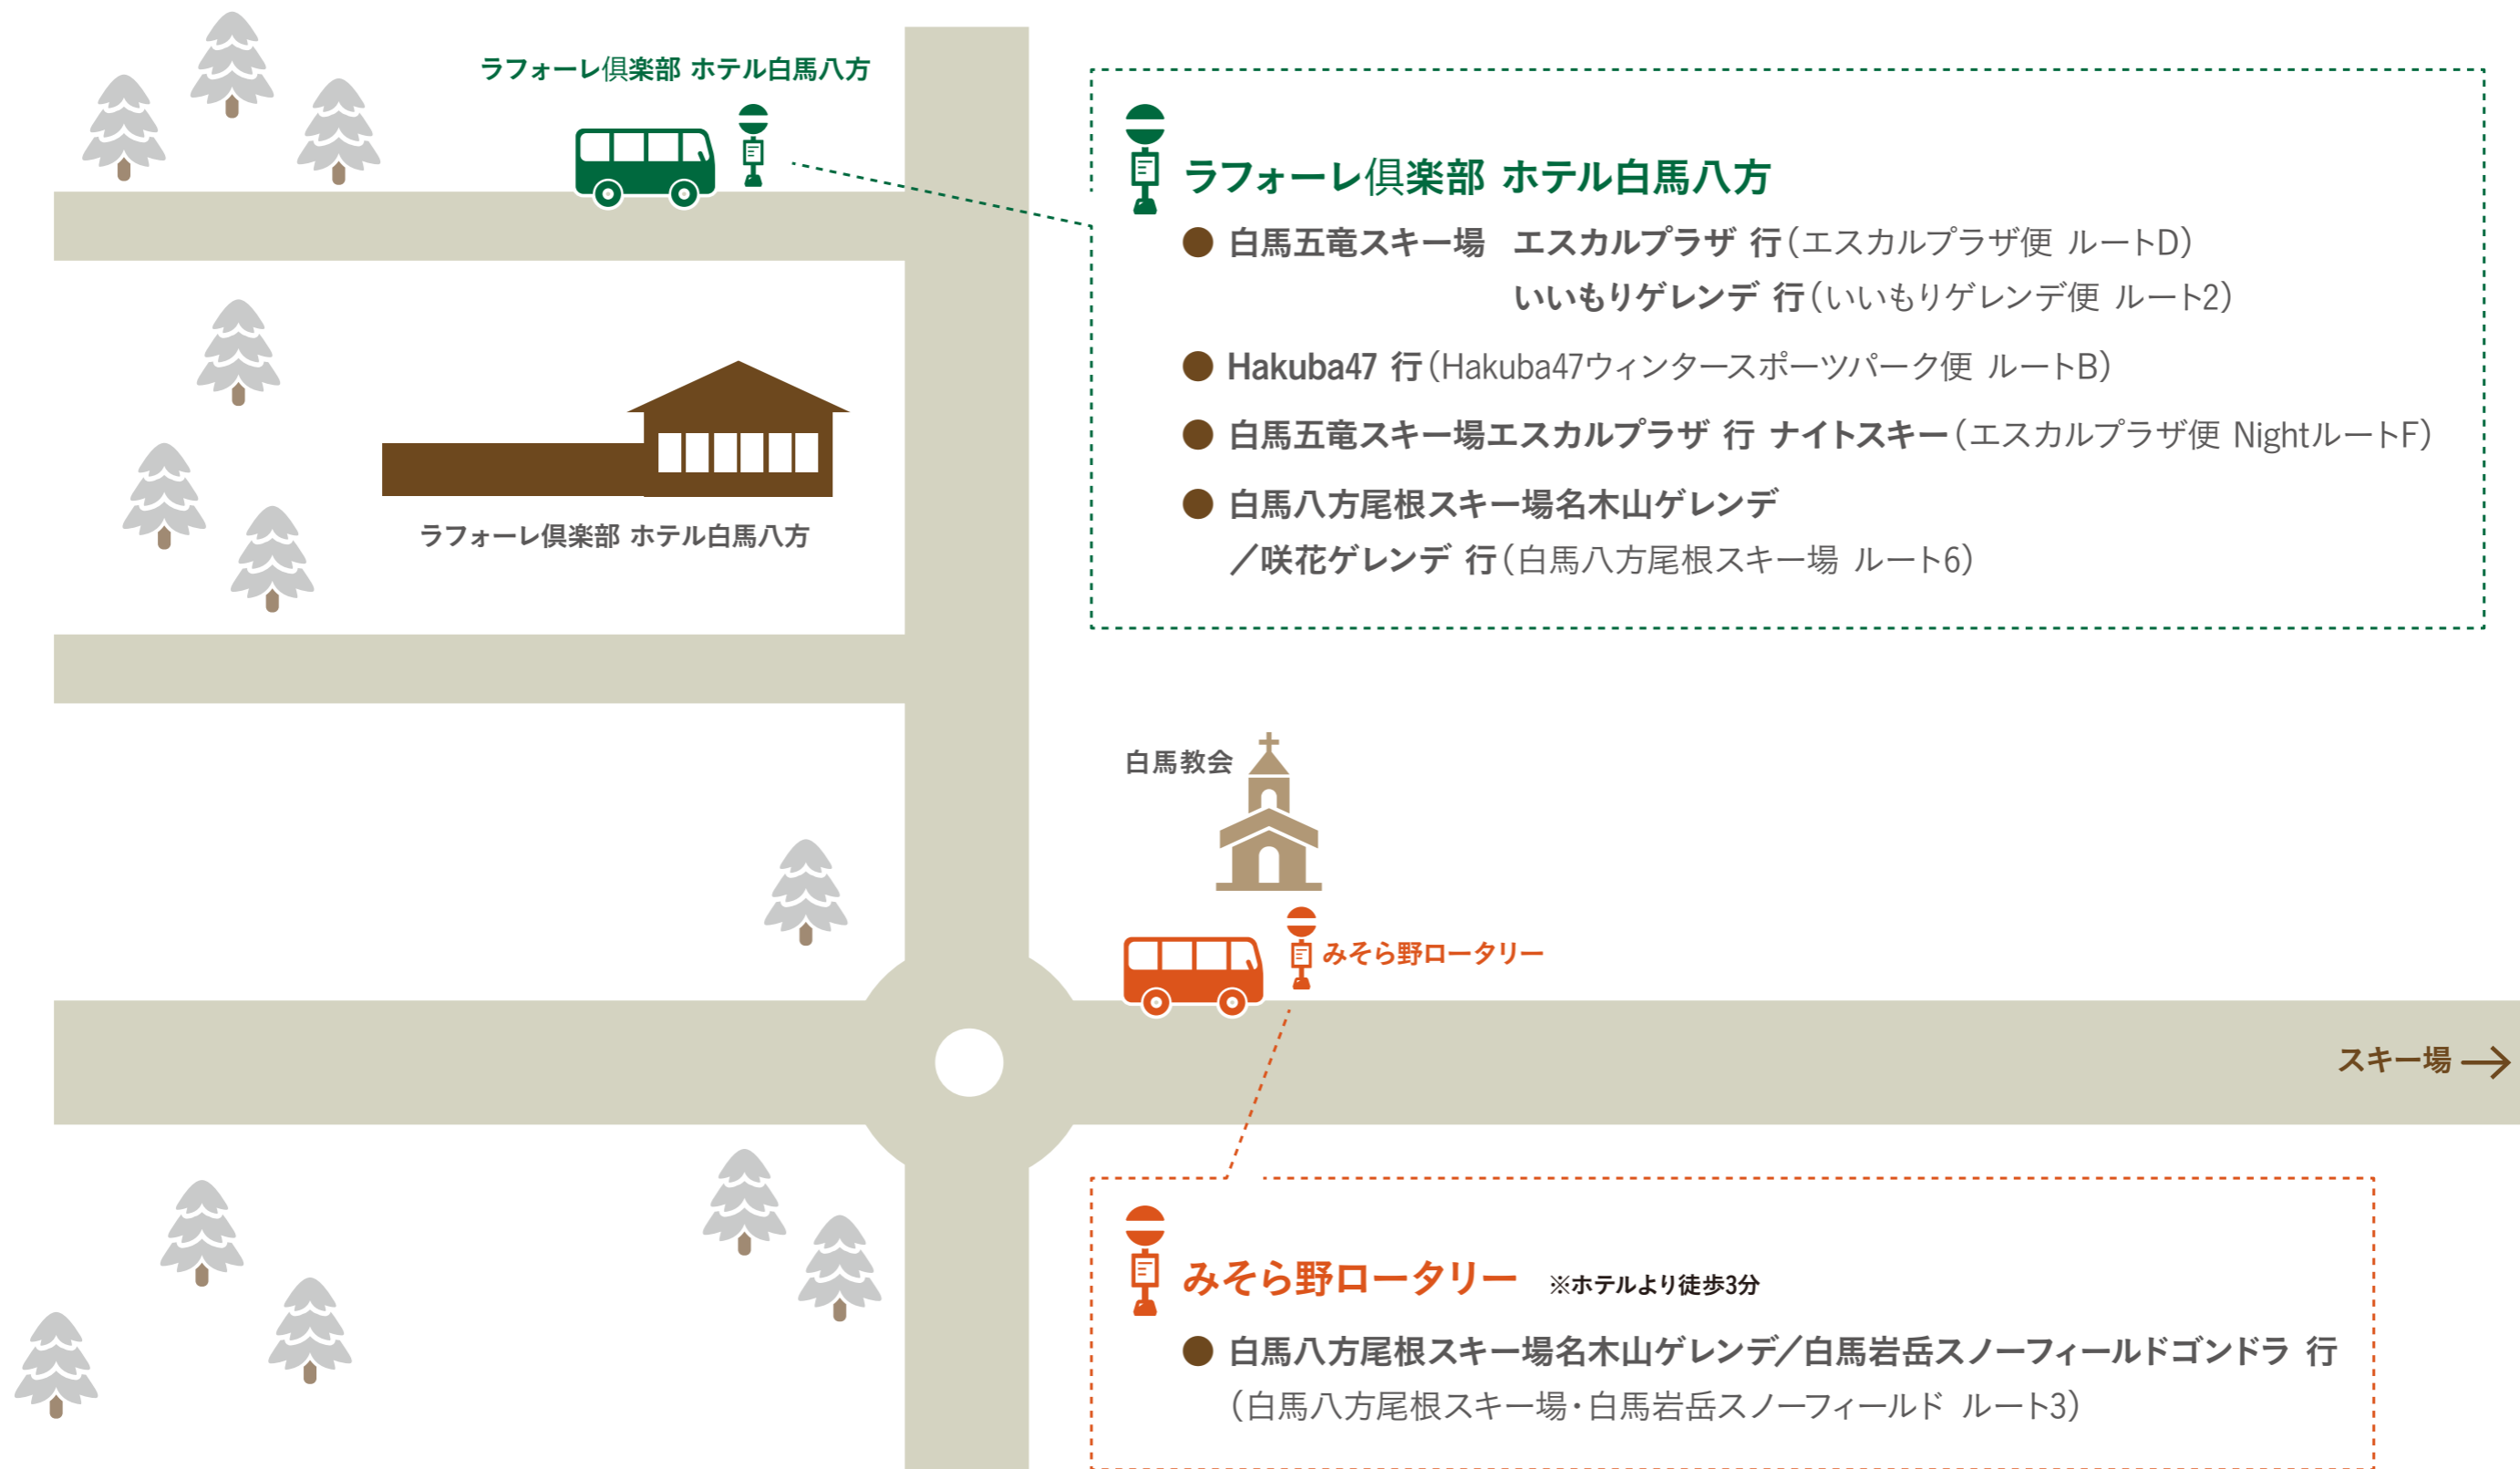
ラフォーレ倶楽部 ホテル白馬八方

ラフォーレ倶楽部 ホテル白馬八方

ラフォーレ倶楽部 ホテル白馬八方
● 白馬五竜スキー場 エスカルプラザ 行(エスカルプラザ便 ルートD)
いいもりゲレンデ 行(いいもりゲレンデ便 ルート2)
● Hakuba47 行(Hakuba47ウィンタースポーツパーク便 ルートB)
● 白馬五竜スキー場エスカルプラザ 行 ナイトスキー(エスカルプラザ便 NightルートF)
● 白馬八方尾根スキー場名木山ゲレンデ／咲花ゲレンデ 行(白馬八方尾根スキー場 ルート6)

白馬教会

みそら野ロータリー

スキー場

みそら野ロータリー ※ホテルより徒歩3分
● 白馬八方尾根スキー場名木山ゲレンデ/白馬岩岳スノーフィールドゴンドラ 行
(白馬八方尾根スキー場・白馬岩岳スノーフィールド ルート3)